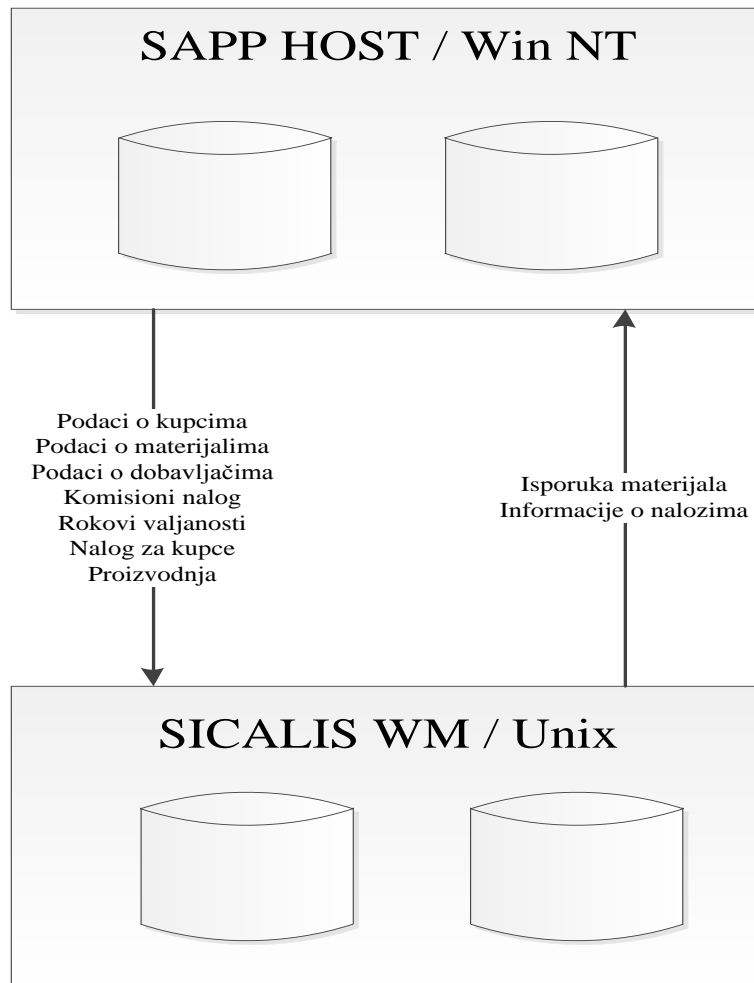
SAPP HOST / Win NT

Podaci o kupcima
Podaci o materijalima
Podaci o dobavljačima
Komisioni nalog
Rokovi valjanosti
Nalog za kupce
Proizvodnja

Isporuka materijala
Informacije o nalozima

SICALIS WM / Unix